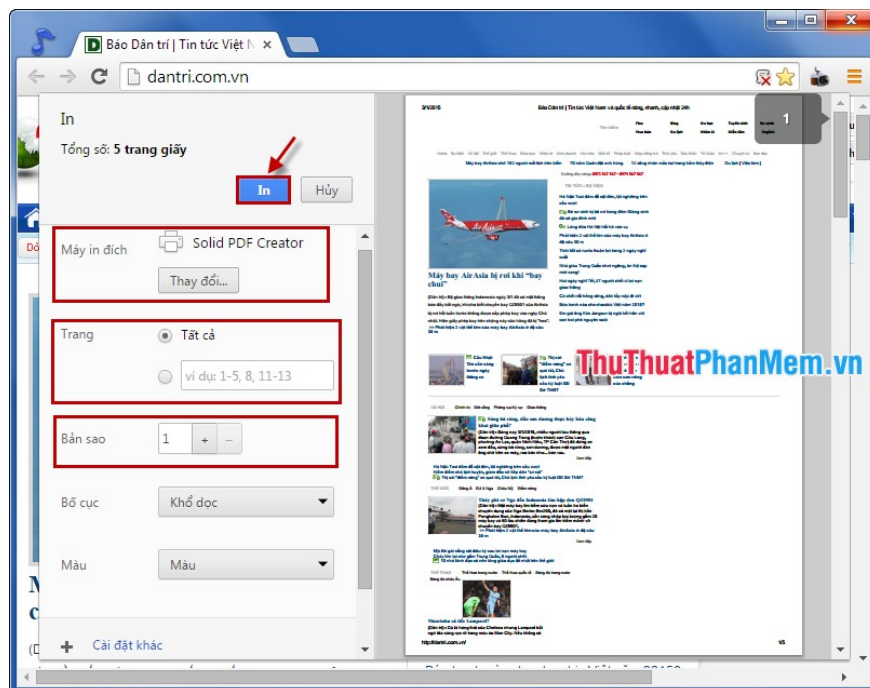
Báo Dân trí | Tin tức Việt N

dantri.com.vn

In

Tổng số: 5 trang giấy

In

Hủy

Máy in đích

Solid PDF Creator

Thay đổi...

Trang

Tất cả

ví dụ: 1-5, 8, 11-13

Bản sao

1

+

–

Bố cục

Khổ dọc

Màu

Màu

Cài đặt khác

1

Máy bay AirAsia bị rơi khi "bay chui"

ThuThuatPhanMem.vn